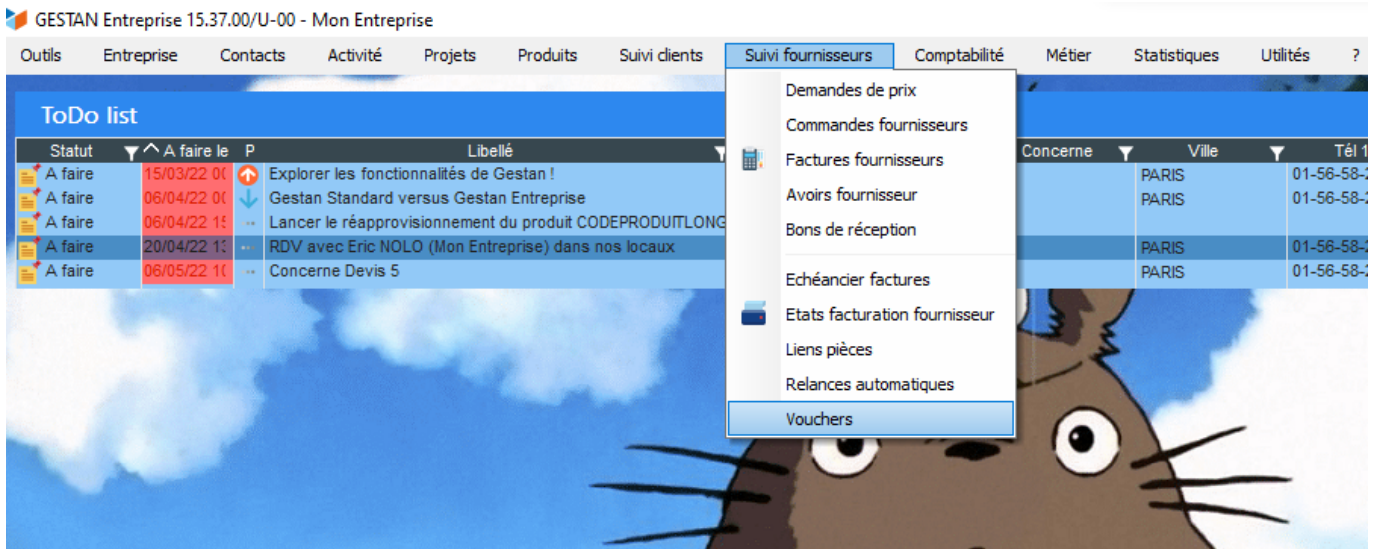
GESTAN Entreprise 15.37.00/U-00 - Mon Entreprise

Outils Entreprise Contacts Activité Projets Produits Suivi clients Suivi fournisseurs Comptabilité Métier Statistiques Utilités ?

ToDo list

| Statut | A faire le | P | Libellé | Concerne | Ville | Tél 1 |
|---|---|---|---|---|---|---|
| A faire | 15/03/22 0( | | Explorer les fonctionnalités de Gestan ! | | PARIS | 01-56-58-2 |
| A faire | 06/04/22 0( | | Gestan Standard versus Gestan Entreprise | | PARIS | 01-56-58-2 |
| A faire | 06/04/22 1! | ·· | Lancer le réapprovisionnement du produit CODEPRODUITLONG | | | |
| A faire | 20/04/22 1: | ·· | RDV avec Eric NOLO (Mon Entreprise) dans nos locaux | | PARIS | 01-56-58-2 |
| A faire | 06/05/22 1( | ·· | Concerne Devis 5 | | PARIS | 01-56-58-2 |

Demandes de prix
Commandes fournisseurs
Factures fournisseurs
Avoirs fournisseur
Bons de réception
Echéancier factures
Etats facturation fournisseur
Liens pièces
Relances automatiques
Vouchers